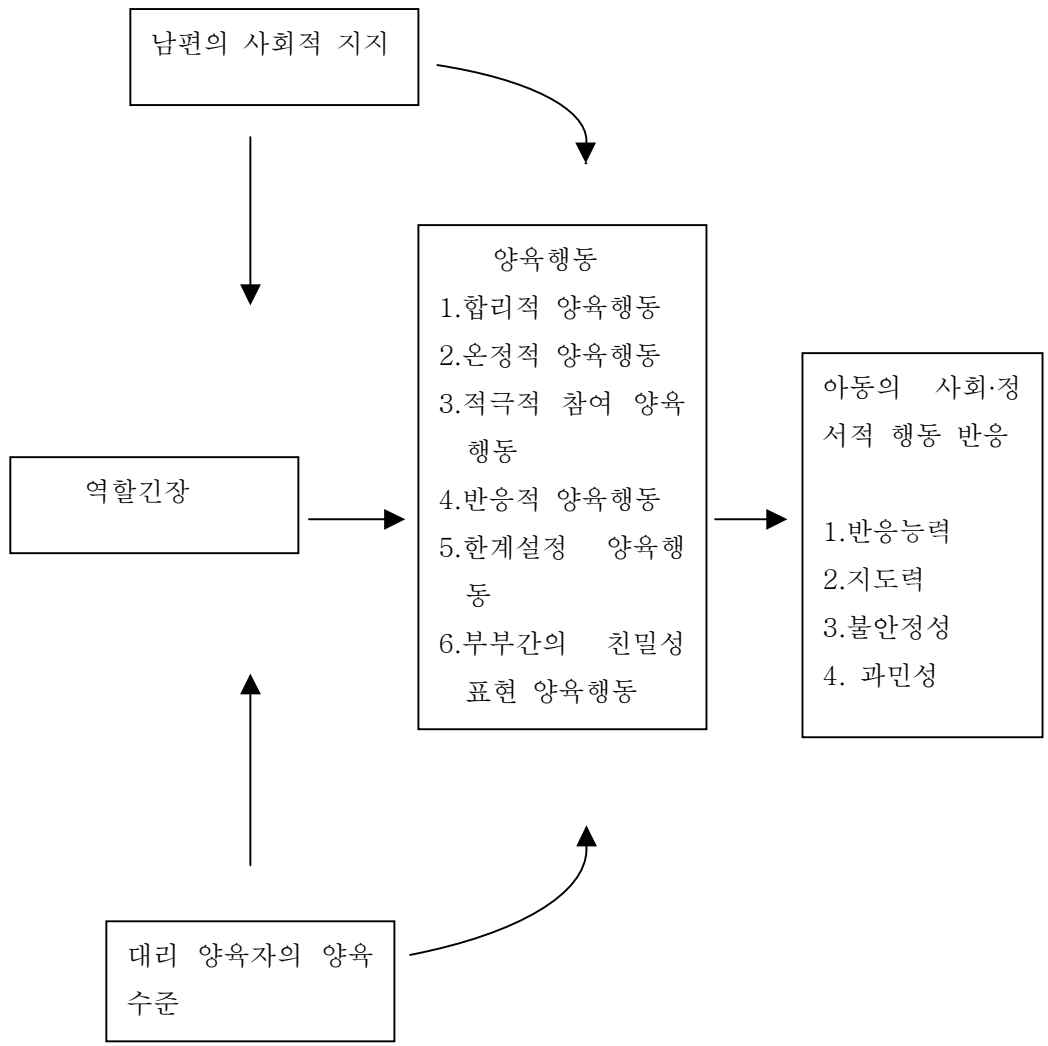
남편의 사회적 지지

역할긴장

양육행동
1.합리적 양육행동
2.온정적 양육행동
3.적극적 참여 양육행동
4.반응적 양육행동
5.한계설정 양육행동
6.부부간의 친밀성 표현 양육행동

아동의 사회·정서적 행동 반응

1.반응능력
2.지도력
3.불안정성
4. 과민성

대리 양육자의 양육 수준